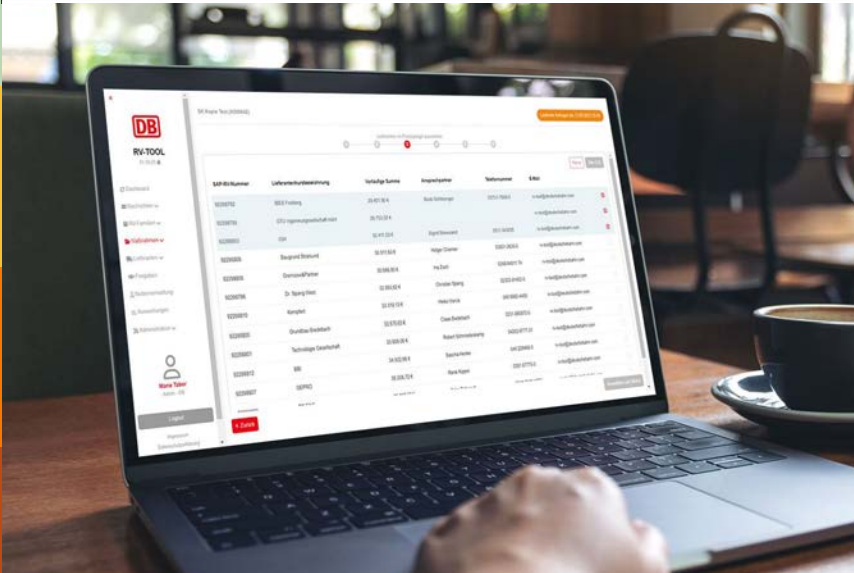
DB

RV-TOOL

Dashboard

Lieferanten

Lieferantenkurzbezeichnung

SAP-RV-Nummer

Vorläufige Summe

Ansprechpartner

Telefonnummer

E-Mail

Baugrund Stralsund

Dr. Sprang Haas

Kempfert

Grundbau Bielefeld

Technologie Gesellschaft

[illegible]

Holger Cramer

Christian Spang

Claus Bielefeld

Sascha Horbe

Maria Tober

Logout

+ Zurück